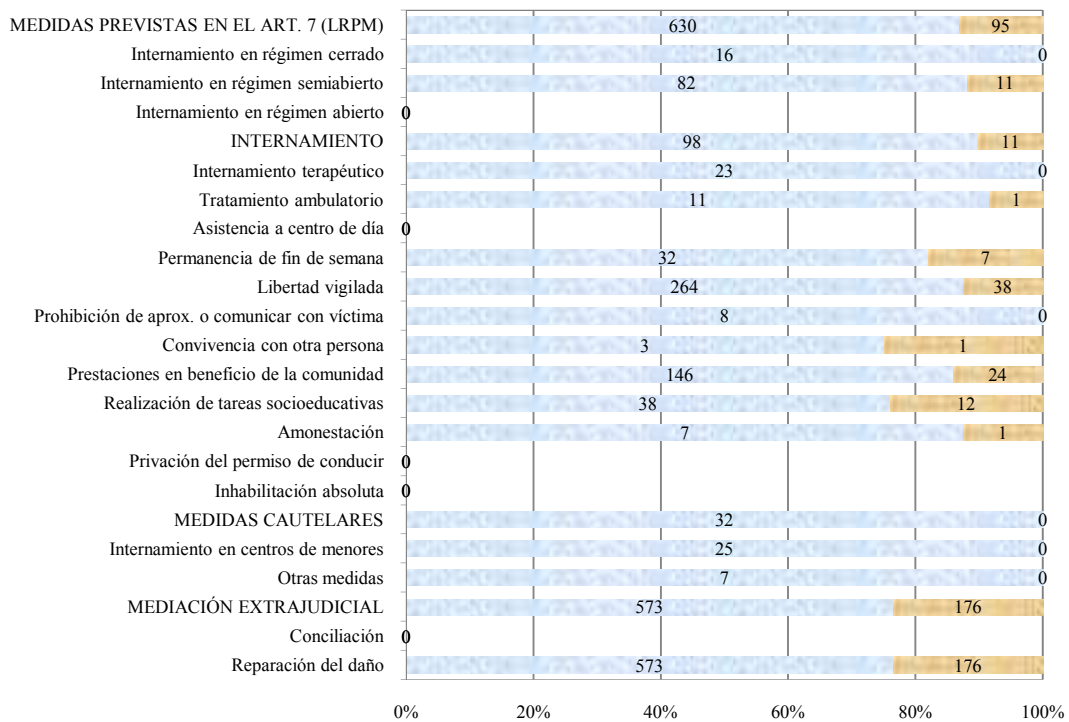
MEDIDAS PREVISTAS EN EL ART. 7 (LRPM) 630 95
Internamiento en régimen cerrado 16 0
Internamiento en régimen semiabierto 82 11
Internamiento en régimen abierto 0
INTERNAMIENTO 98 11
Internamiento terapéutico 23 0
Tratamiento ambulatorio 11 1
Asistencia a centro de día 0
Permanencia de fin de semana 32 7
Libertad vigilada 264 38
Prohibición de aprox. o comunicar con víctima 8 0
Convivencia con otra persona 3 1
Prestaciones en beneficio de la comunidad 146 24
Realización de tareas socioeducativas 38 12
Amonestación 7 1
Privación del permiso de conducir 0
Inhabilitación absoluta 0
MEDIDAS CAUTELARES 32 0
Internamiento en centros de menores 25 0
Otras medidas 7 0
MEDIACIÓN EXTRAJUDICIAL 573 176
Conciliación 0
Reparación del daño 573 176

0% 20% 40% 60% 80% 100%